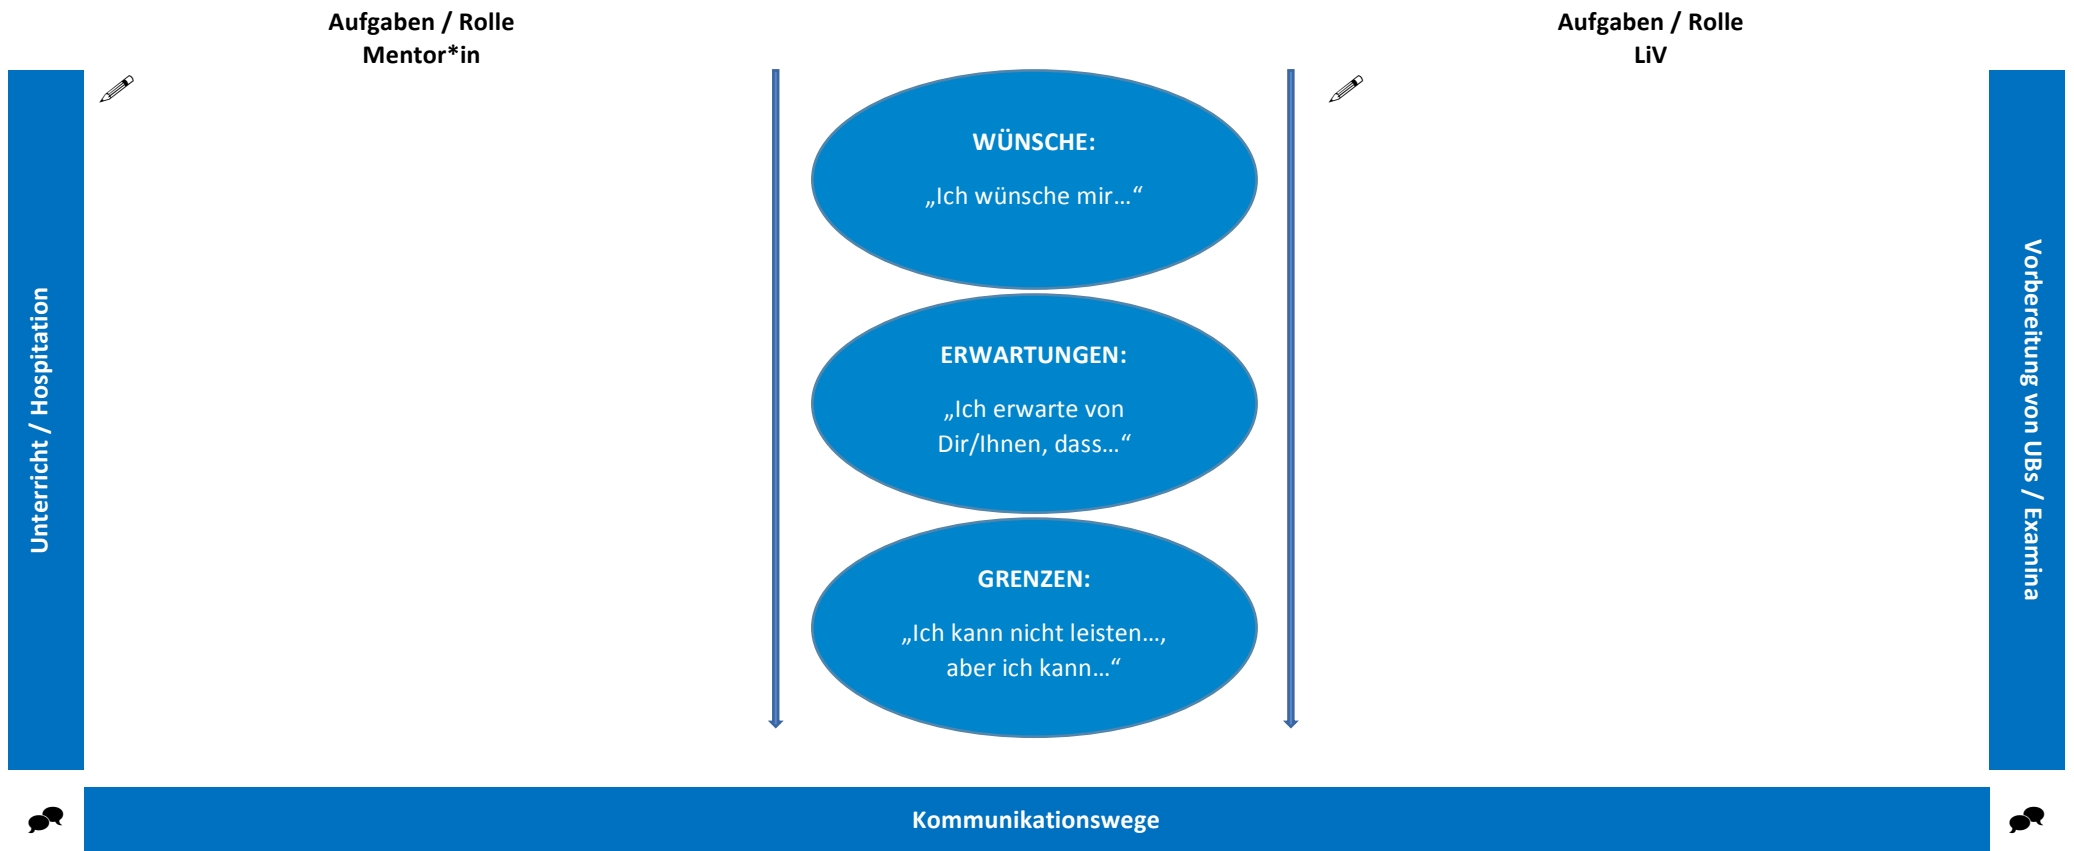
Aufgaben / Rolle
Mentor*in

Aufgaben / Rolle
LiV

Unterricht / Hospitation

WÜNSCHE:

„Ich wünsche mir…“

ERWARTUNGEN:

„Ich erwarte von Dir/Ihnen, dass…“

GRENZEN:

„Ich kann nicht leisten…, aber ich kann…“

Vorbereitung von UBs / Examina

Kommunikationswege